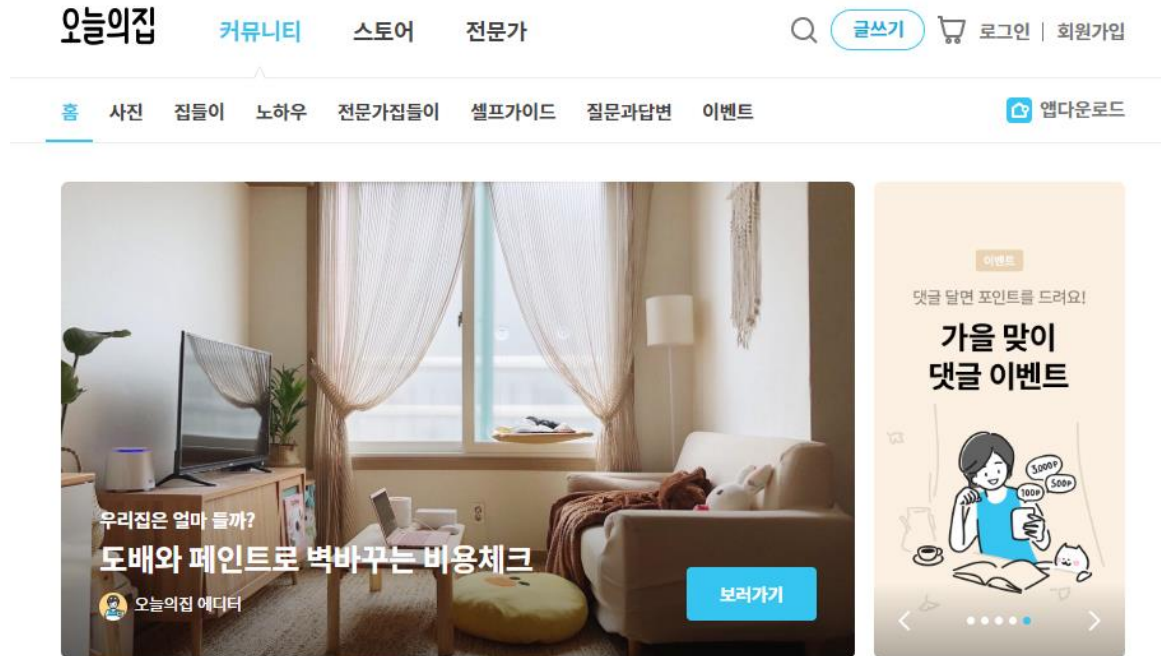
오늘의집 커뮤니티 스토어 전문가

글쓰기 로그인 | 회원가입

홈 사진 집들이 노하우 전문가집들이 셀프가이드 질문과답변 이벤트

앱다운로드

우리집은 얼마 들까?

도배와 페인트로 벽바꾸는 비용체크

오늘의집 에디터

보러가기

이벤트

댓글 달면 포인트를 드려요!

가을 맞이 댓글 이벤트

3000P

500P

100P